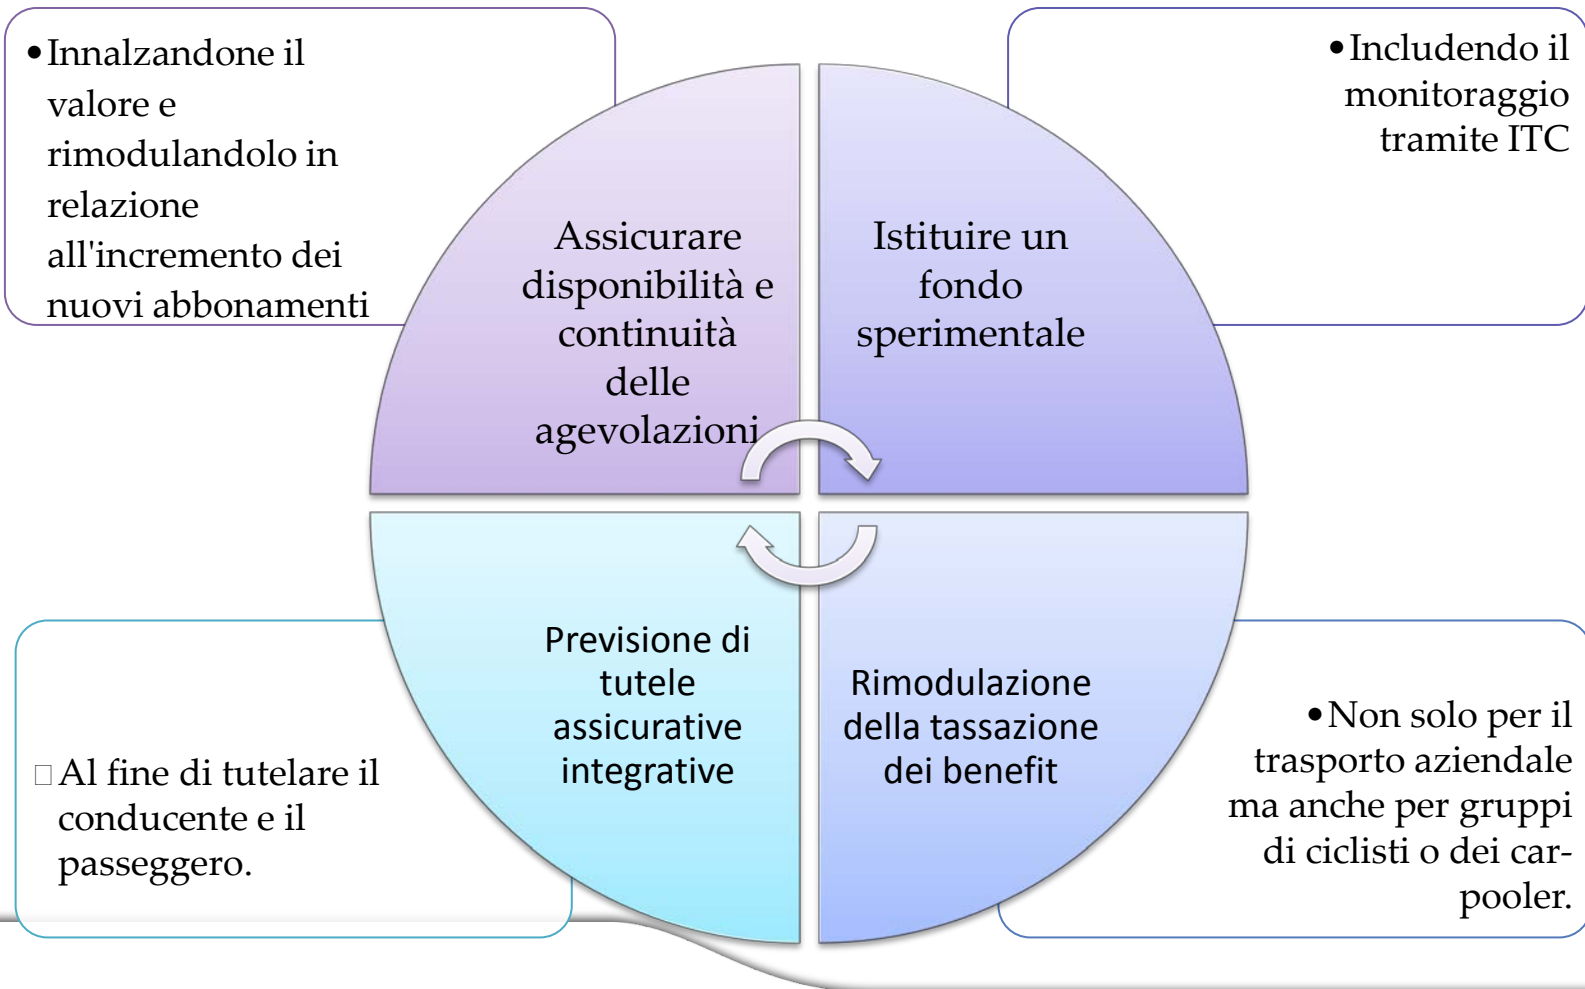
•Innalzandone il valore e rimodulandolo in relazione all'incremento dei nuovi abbonamenti

•Includendo il monitoraggio tramite ITC

Assicurare disponibilità e continuità delle agevolazioni

Istituire un fondo sperimentale

Previsione di tutele assicurative integrative

Rimodulazione della tassazione dei benefit

Al fine di tutelare il conducente e il passeggero.

•Non solo per il trasporto aziendale ma anche per gruppi di ciclisti o dei carpooler.